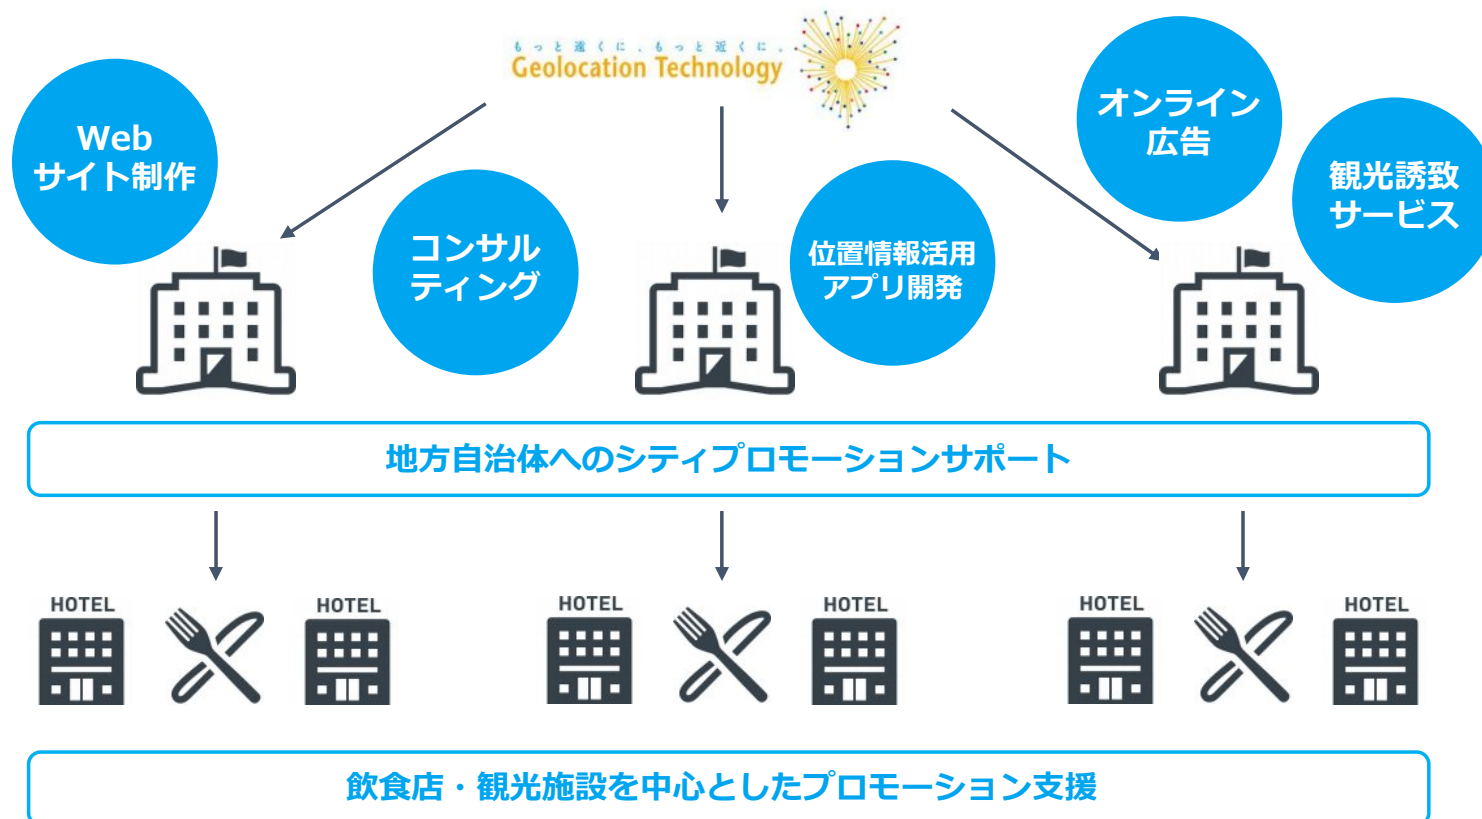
もっと遠くに、もっと近くに。
Geolocation Technology

Web
サイト制作

コンサル
ティング

位置情報活用
アプリ開発

オンライン
広告

観光誘致
サービス

地方自治体へのシティプロモーションサポート

HOTEL
HOTEL
HOTEL
HOTEL
HOTEL
HOTEL

飲食店・観光施設を中心としたプロモーション支援